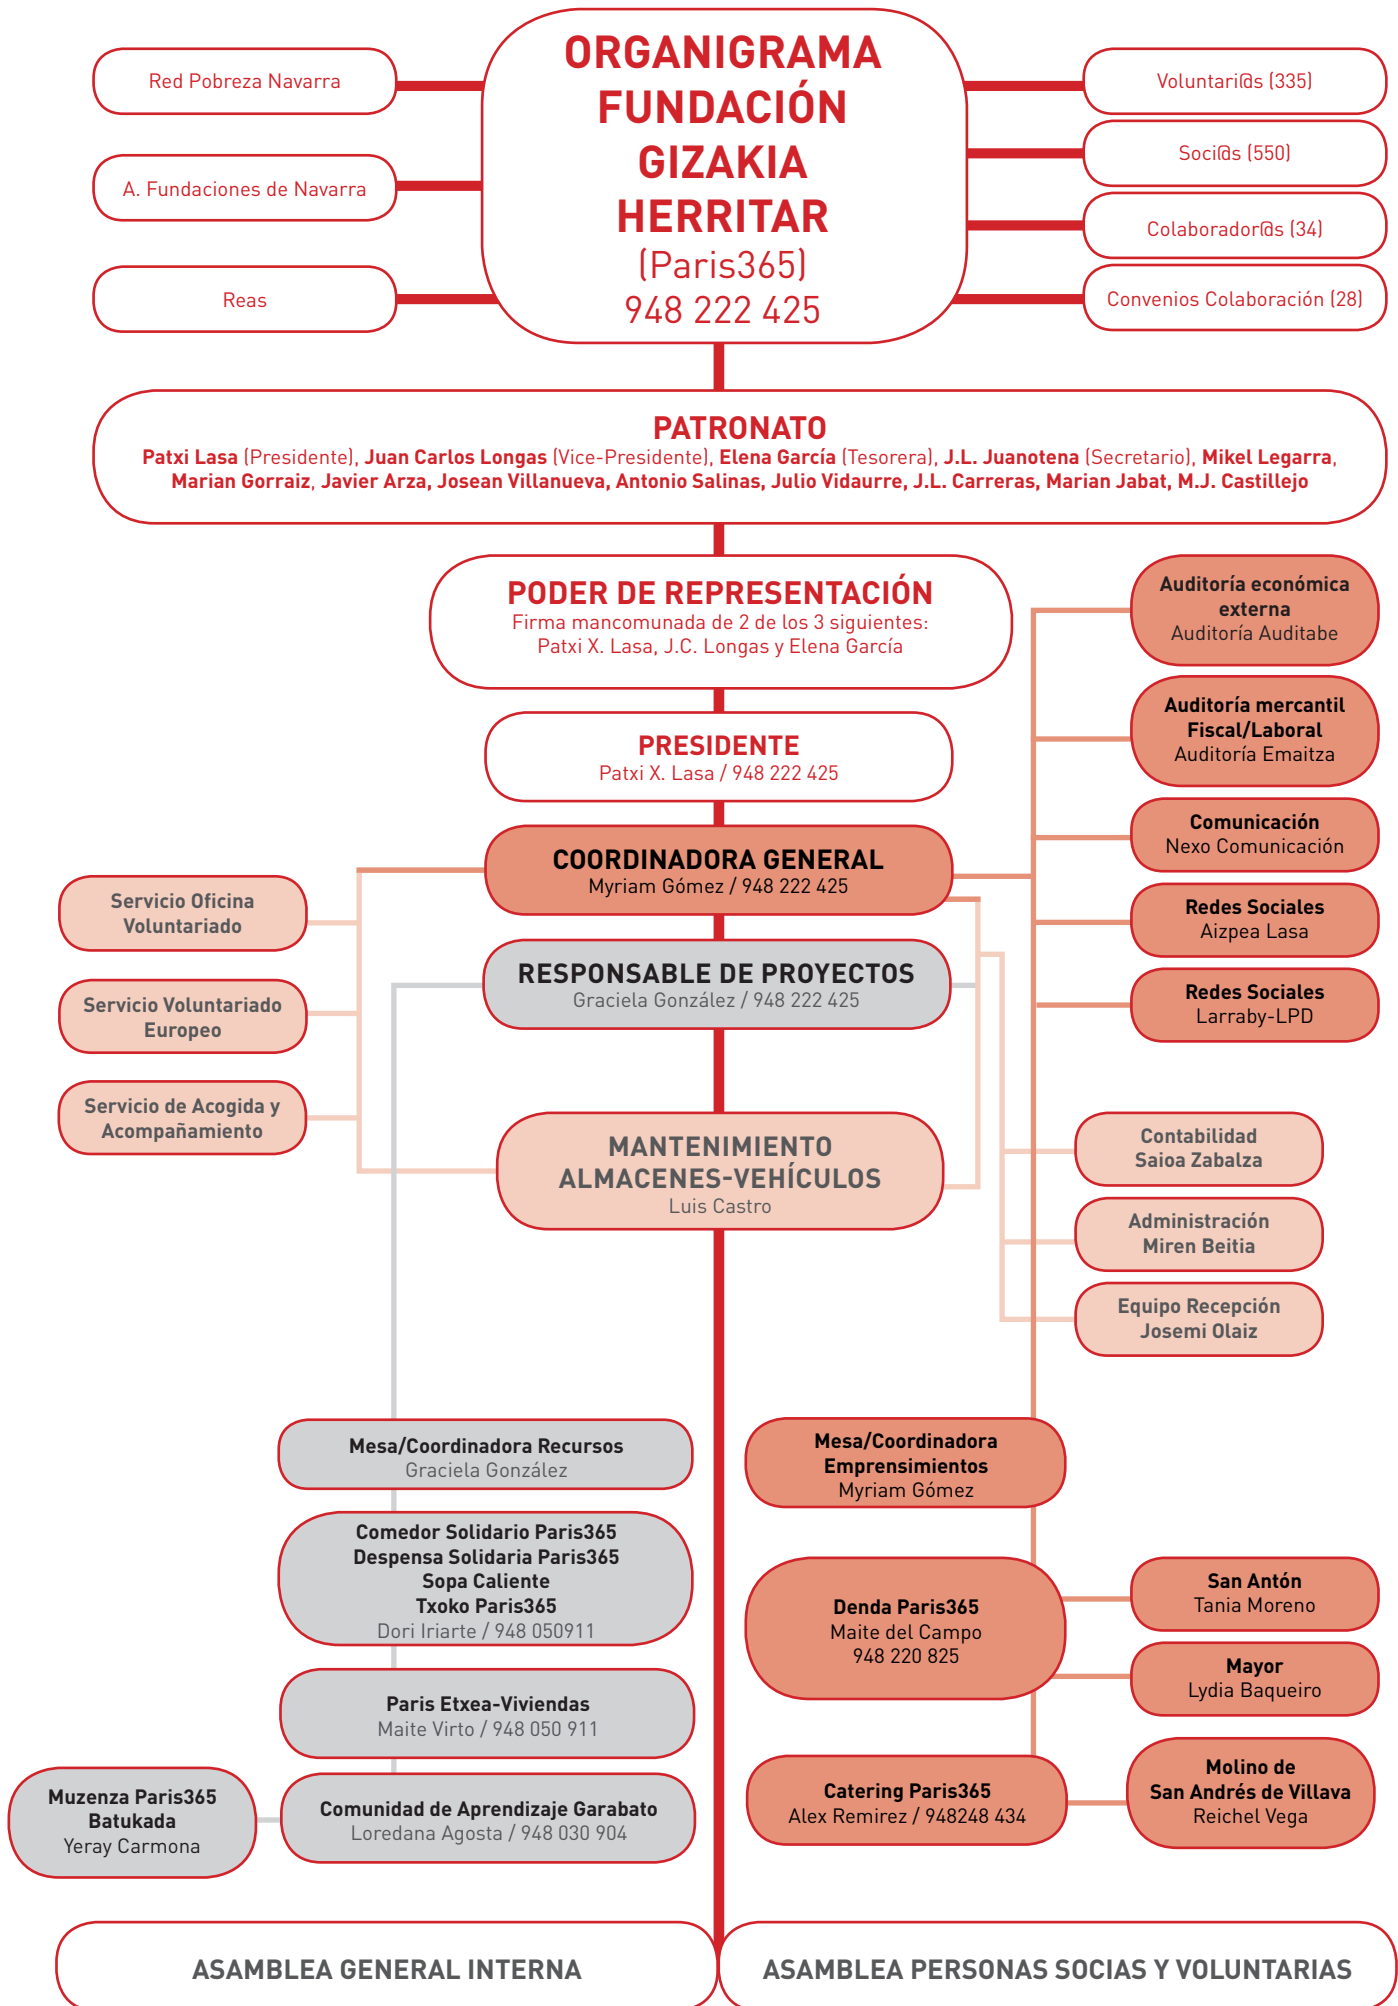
ORGANIGRAMA FUNDACIÓN GIZAKIA HERRITAR
(Paris365)
948 222 425

Red Pobreza Navarra

A. Fundaciones de Navarra

Reas

Voluntari@s (335)

Soci@s (550)

Colaborador@s (34)

Convenios Colaboración (28)

PATRONATO
Patxi Lasa (Presidente), Juan Carlos Longas (Vice-Presidente), Elena García (Tesorera), J.L. Juanotena (Secretario), Mikel Legarra, Marian Gorraiz, Javier Arza, Josean Villanueva, Antonio Salinas, Julio Vidaurre, J.L. Carreras, Marian Jabat, M.J. Castillejo

PODER DE REPRESENTACIÓN
Firma mancomunada de 2 de los 3 siguientes:
Patxi X. Lasa, J.C. Longas y Elena García

Auditoría económica externa
Auditoría Auditabe

Auditoría mercantil Fiscal/Laboral
Auditoría Emaitza

PRESIDENTE
Patxi X. Lasa / 948 222 425

Comunicación
Nexo Comunicación

COORDINADORA GENERAL
Myriam Gómez / 948 222 425

Servicio Oficina Voluntariado

Redes Sociales
Aizpea Lasa

RESPONSABLE DE PROYECTOS
Graciela González / 948 222 425

Servicio Voluntariado Europeo

Redes Sociales
Larraby-LPD

Servicio de Acogida y Acompañamiento

MANTENIMIENTO ALMACENES-VEHÍCULOS
Luis Castro

Contabilidad
Saioa Zabalza

Administración
Miren Beitia

Equipo Recepción
Josemi Olaiz

Mesa/Coordinadora Recursos
Graciela González

Mesa/Coordinadora Emprensimientos
Myriam Gómez

Comedor Solidario Paris365
Despensa Solidaria Paris365
Sopa Caliente
Txoko Paris365
Dori Iriarte / 948 050911

Denda Paris365
Maite del Campo
948 220 825

San Antón
Tania Moreno

Mayor
Lydia Baqueiro

Paris Etxea-Viviendas
Maite Virto / 948 050 911

Muzenza Paris365
Batukada
Yeray Carmona

Comunidad de Aprendizaje Garabato
Loredana Agosta / 948 030 904

Catering Paris365
Alex Remirez / 948248 434

Molino de San Andrés de Villava
Reichel Vega

ASAMBLEA GENERAL INTERNA

ASAMBLEA PERSONAS SOCIAS Y VOLUNTARIAS